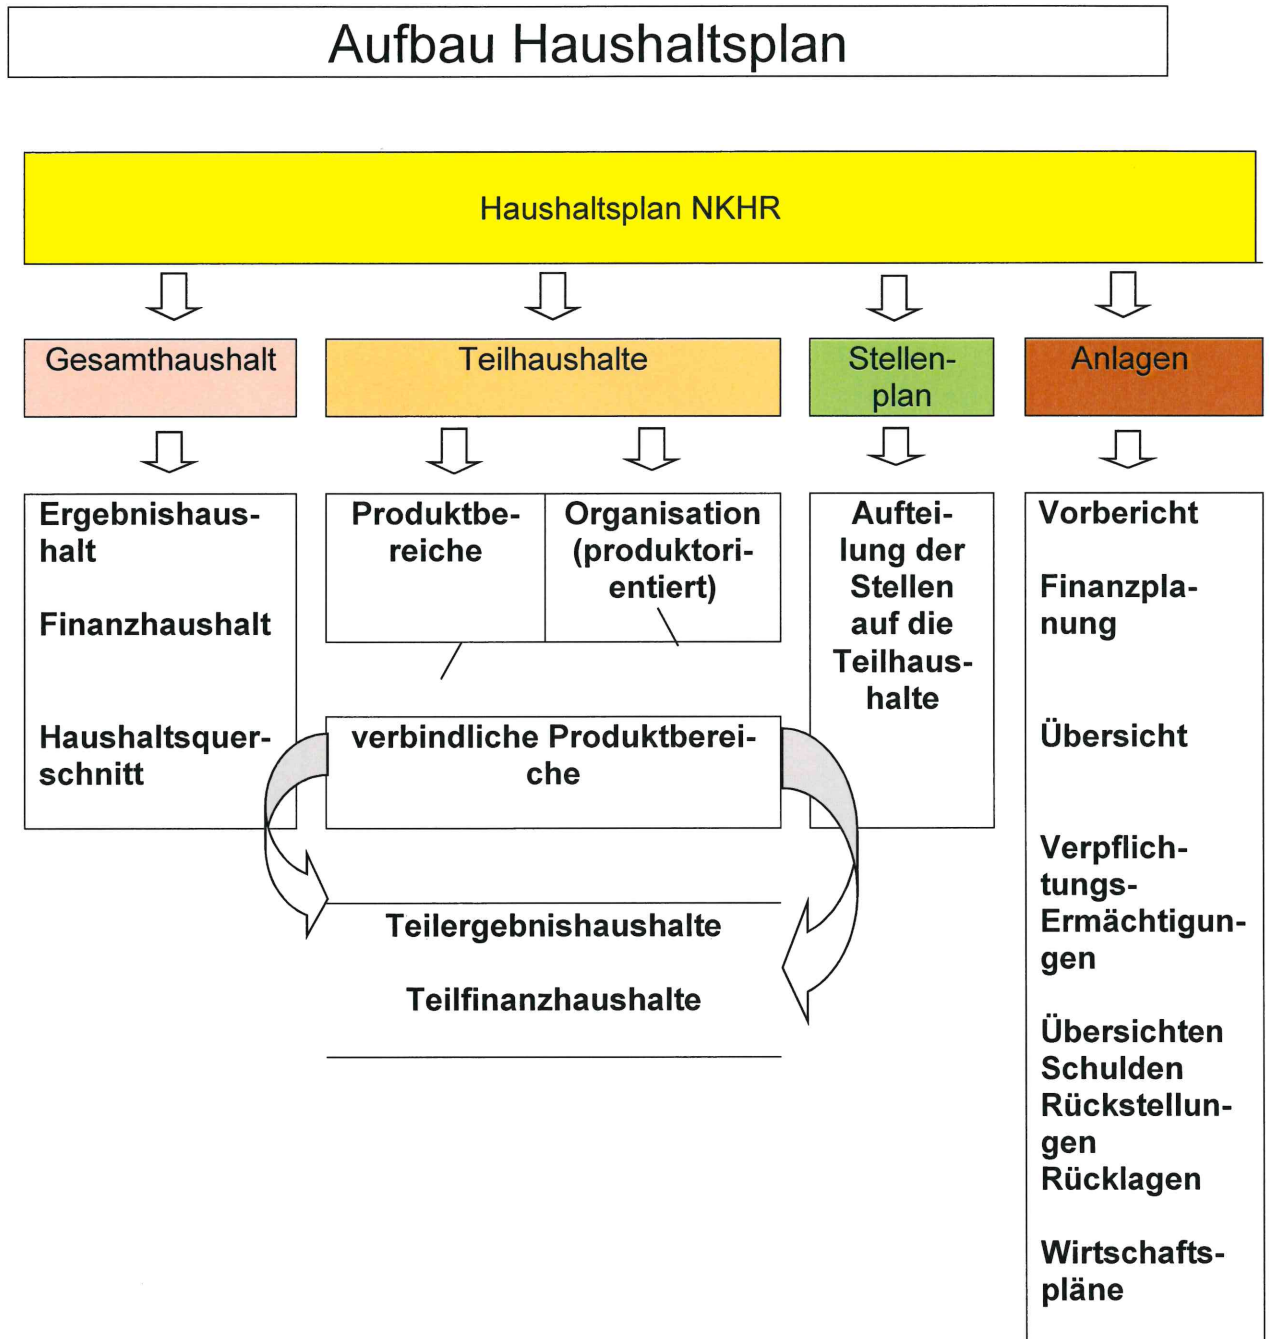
Aufbau Haushaltsplan

Haushaltsplan NKHR

Gesamthaushalt

Teilhaushalte

Stellenplan

Anlagen

Ergebnishaushalt

Finanzhaushalt

Haushaltsquerschnitt

Produktbereiche

Organisation (produktorientiert)

verbindliche Produktbereiche

Teilergebnishaushalte

Teilfinanzhaushalte

Aufteilung der Stellen auf die Teilhaushalte

Vorbericht

Finanzplanung

Übersicht

Verpflichtungs-Ermächtigungen

Übersichten Schulden Rückstellungen Rücklagen

Wirtschaftspläne